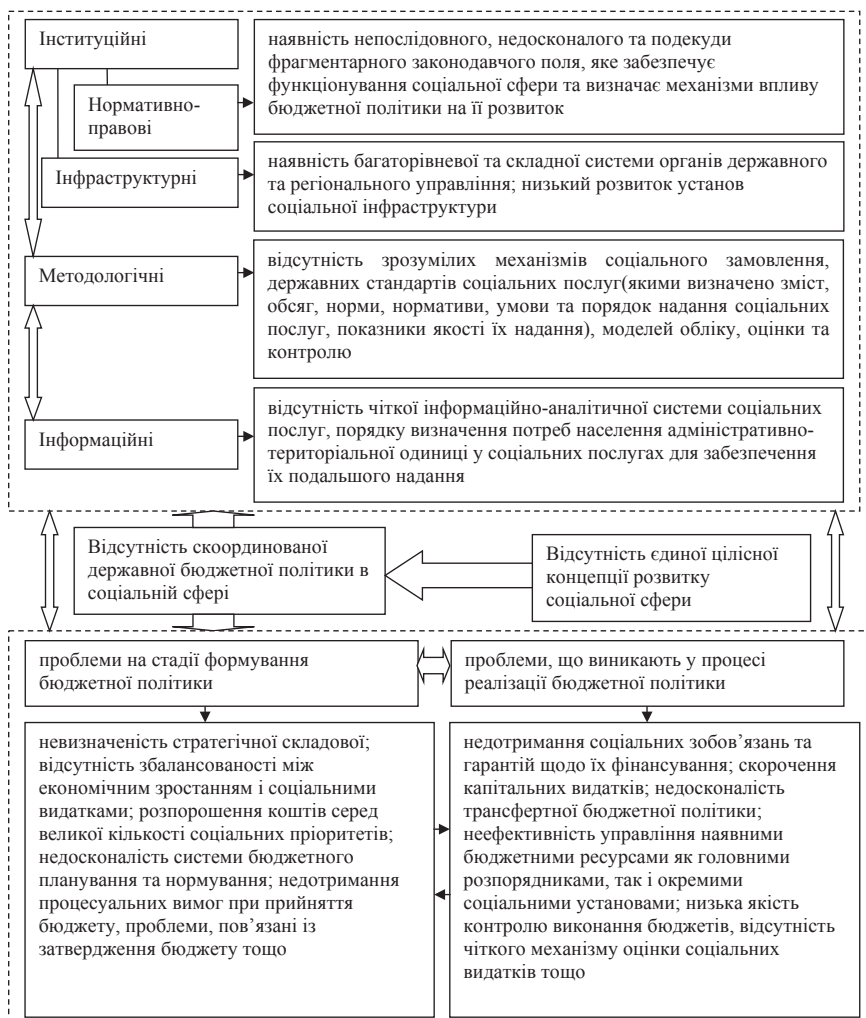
Інституційні

Нормативно-правові

наявність непослідовного, недосконалого та подекуди фрагментарного законодавчого поля, яке забезпечує функціонування соціальної сфери та визначає механізми впливу бюджетної політики на її розвиток

Інфраструктурні

наявність багаторівневої та складної системи органів державного та регіонального управління; низький розвиток установ соціальної інфраструктури

Методологічні

відсутність зрозумілих механізмів соціального замовлення, державних стандартів соціальних послуг(якими визначено зміст, обсяг, норми, нормативи, умови та порядок надання соціальних послуг, показники якості їх надання), моделей обліку, оцінки та контролю

Інформаційні

відсутність чіткої інформаційно-аналітичної системи соціальних послуг, порядку визначення потреб населення адміністративно-територіальної одиниці у соціальних послугах для забезпечення їх подальшого надання

Відсутність скоординованої державної бюджетної політики в соціальній сфері

Відсутність єдиної цілісної концепції розвитку соціальної сфери

проблеми на стадії формування бюджетної політики

проблеми, що виникають у процесі реалізації бюджетної політики

невизначеність стратегічної складової; відсутність збалансованості між економічним зростанням і соціальними видатками; розпорошення коштів серед великої кількості соціальних пріоритетів; недосконалість системи бюджетного планування та нормування; недотримання процесуальних вимог при прийнятті бюджету, проблеми, пов'язані із затвердження бюджету тощо

недотримання соціальних зобов'язань та гарантій щодо їх фінансування; скорочення капітальних видатків; недосконалість трансфертної бюджетної політики; неефективність управління наявними бюджетними ресурсами як головними розпорядниками, так і окремими соціальними установами; низька якість контролю виконання бюджетів, відсутність чіткого механізму оцінки соціальних видатків тощо